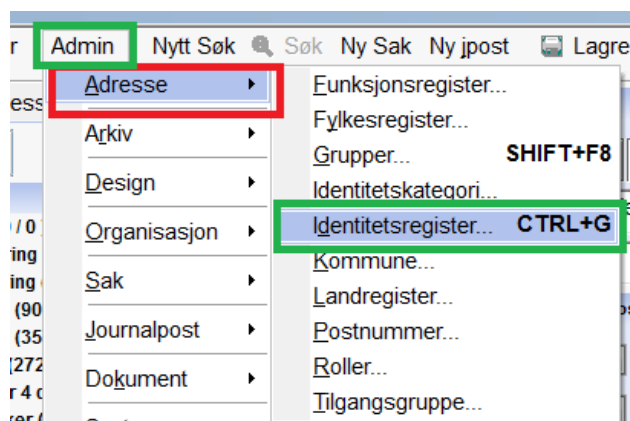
r Admin Nytt Søk Søk Ny Sak Ny jpost Lagre

Adresse
Arkiv
Design
Organisasjon
Sak
Journalpost
Dokument

Funksjonsregister...
Fylkesregister...
Grupper... SHIFT+F8
Identitetskategori...
Identitetsregister... CTRL+G
Kommune...
Landregister...
Postnummer...
Roller...
Tilgangsgruppe...

ess
/ 0
ring
ing
(90
(35
[272
r 4 c
er